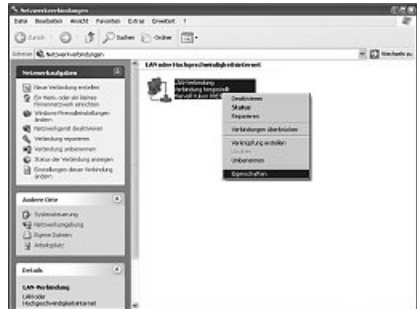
Netzwerkverbindungen

Datei Bearbeiten Ansicht Favoriten Extras Erweitert ?

Zurück Suchen Ordner

Adresse Netzwerkverbindungen Wechseln zu

Netzwerkaufgaben

Neue Verbindung erstellen
Ein Heim- oder ein kleines Firmennetzwerk einrichten
Windows-Firewalleinstellungen ändern
Netzwerkgerät deaktivieren
Verbindung reparieren
Verbindung umbenennen
Status der Verbindung anzeigen
Einstellungen dieser Verbindung ändern

Andere Orte

Systemsteuerung
Netzwerkumgebung
Eigene Dateien
Arbeitsplatz

Details

LAN-Verbindung
LAN oder Hochgeschwindigkeitsinternet

LAN oder Hochgeschwindigkeitsinternet

LAN-Verbindung
Verbindung hergestellt
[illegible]

Deaktivieren
Status
Reparieren
Verbindungen überbrücken
Verknüpfung erstellen
Löschen
Umbenennen
Eigenschaften